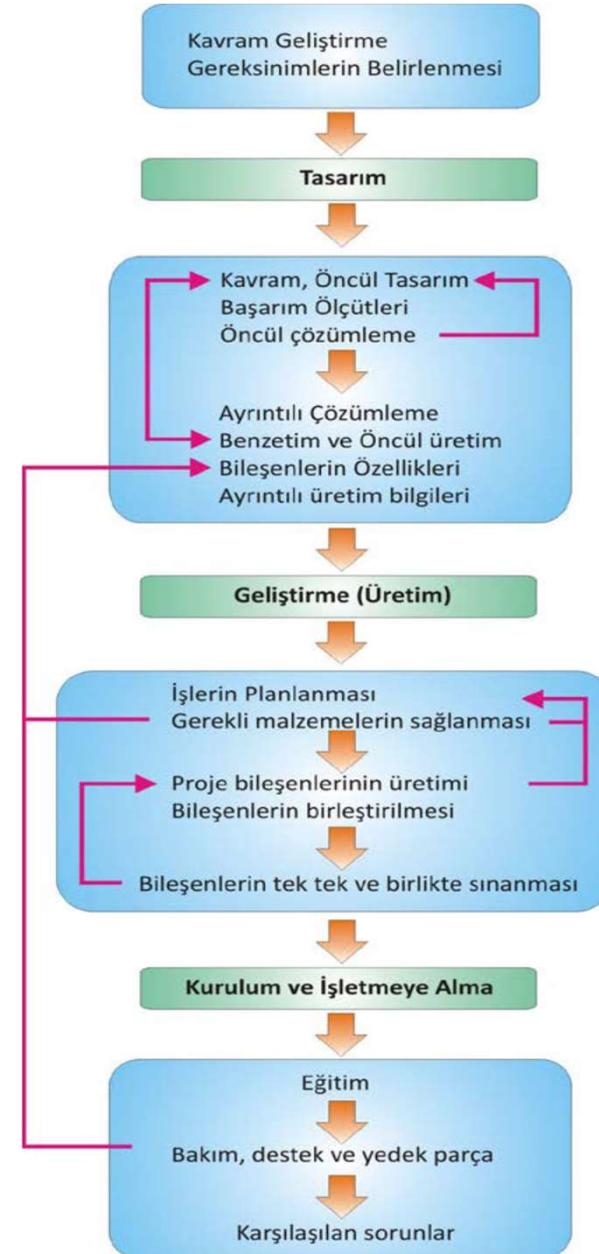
Kavram Geliştirme
Gereksinimlerin Belirlenmesi

Tasarım

Kavram, Öncül Tasarım
Başarım Ölçütleri
Öncül çözümleme

Ayrıntılı Çözümleme
Benzetim ve Öncül üretim
Bileşenlerin Özellikleri
Ayrıntılı üretim bilgileri

Geliştirme (Üretim)

İşlerin Planlanması
Gerekli malzemelerin sağlanması

Proje bileşenlerinin üretimi
Bileşenlerin birleştirilmesi

Bileşenlerin tek tek ve birlikte sınanması

Kurulum ve İşletmeye Alma

Eğitim

Bakım, destek ve yedek parça

Karşılaşılan sorunlar